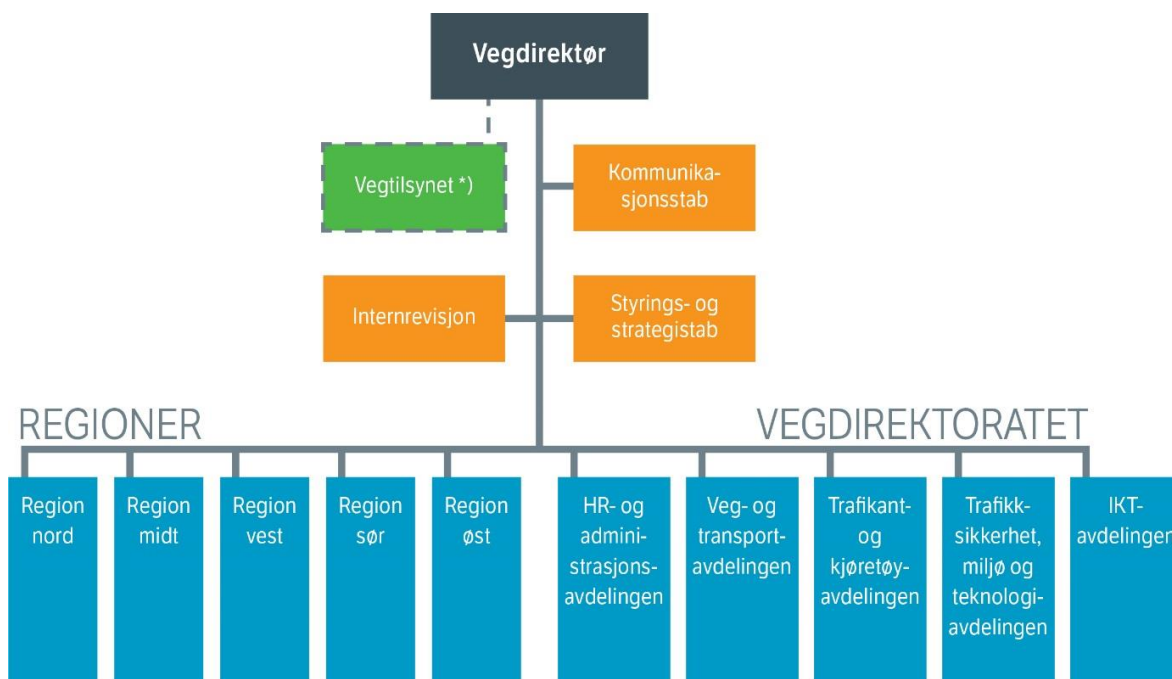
Vegdirektør

Vegtilsynet *)

Kommunikasjonsstab

Internrevisjon

Styrings- og strategistab

REGIONER

VEGDIREKTORATET

Region nord

Region midt

Region vest

Region sør

Region øst

HR- og administrasjonsavdelingen

Veg- og transportavdelingen

Trafikant- og kjøretøyavdelingen

Trafikksikkerhet, miljø og teknologiavdelingen

IKT-avdelingen